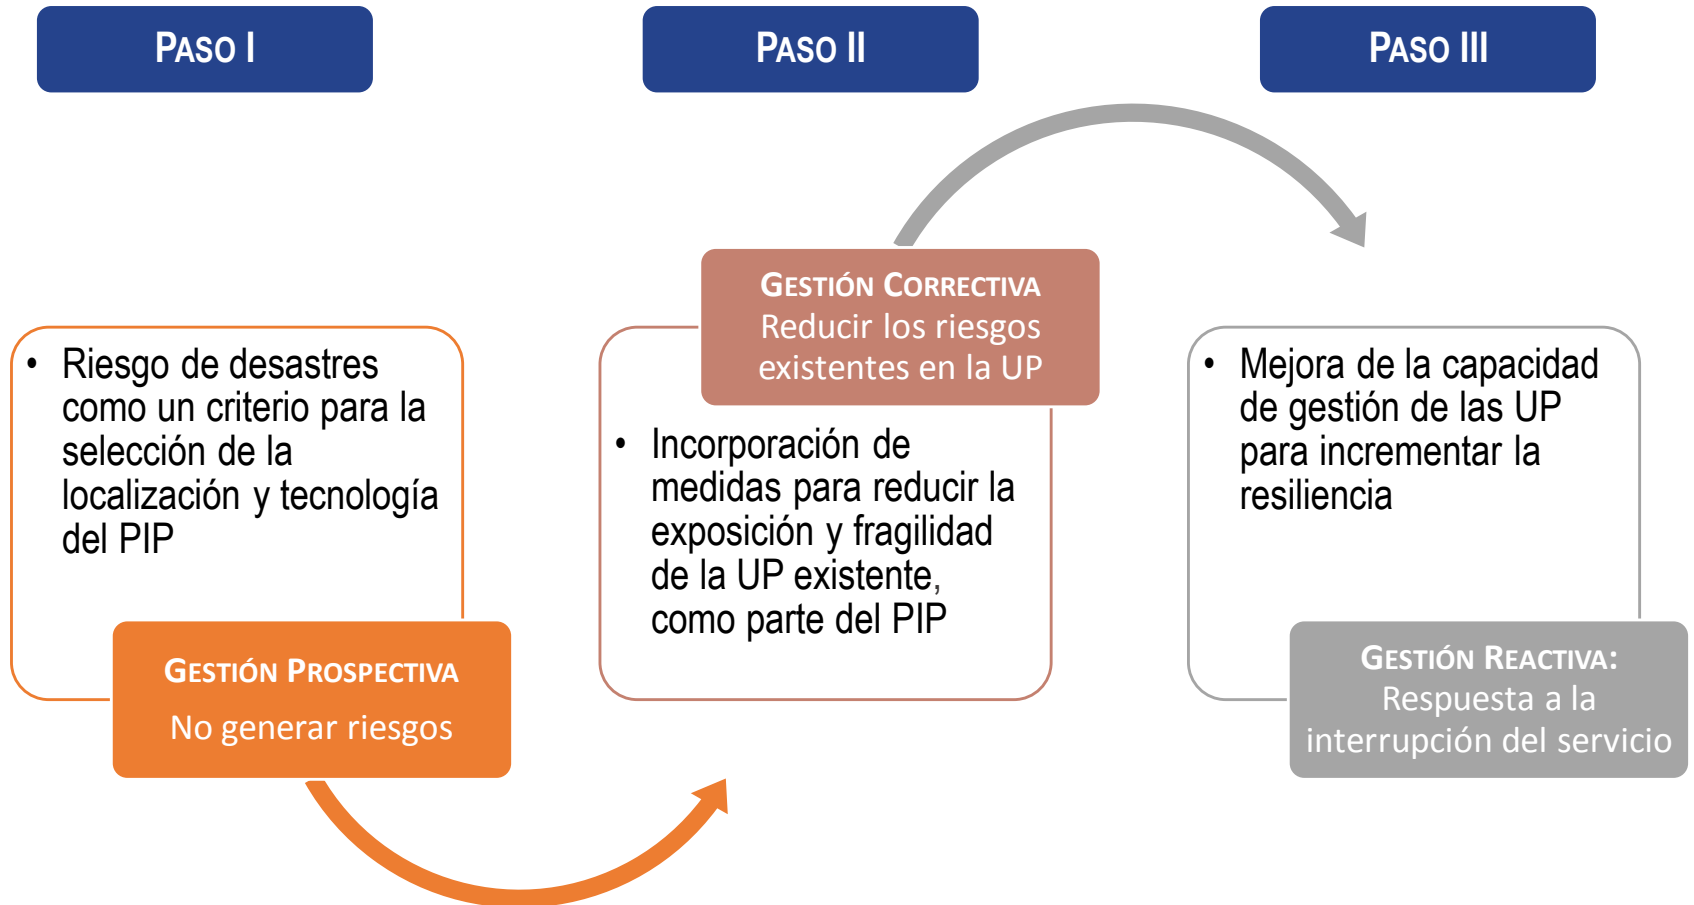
PASO I

PASO II

PASO III

GESTIÓN CORRECTIVA
Reducir los riesgos existentes en la UP

• Riesgo de desastres como un criterio para la selección de la localización y tecnología del PIP

GESTIÓN PROSPECTIVA
No generar riesgos

• Incorporación de medidas para reducir la exposición y fragilidad de la UP existente, como parte del PIP

• Mejora de la capacidad de gestión de las UP para incrementar la resiliencia

GESTIÓN REACTIVA:
Respuesta a la interrupción del servicio